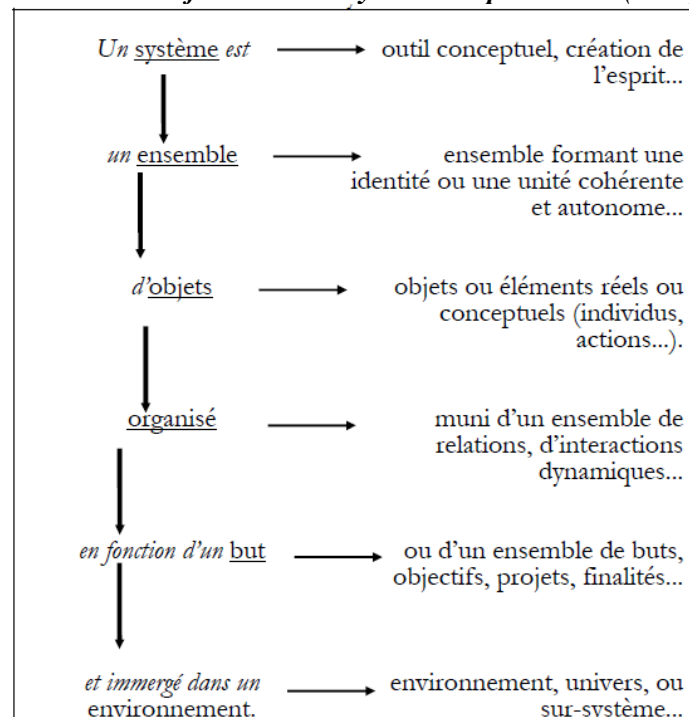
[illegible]

Un système est → outil conceptuel, création de l'esprit...

un ensemble → ensemble formant une identité ou une unité cohérente et autonome...

d'objets → objets ou éléments réels ou conceptuels (individus, actions...).

organisé → muni d'un ensemble de relations, d'interactions dynamiques...

en fonction d'un but → ou d'un ensemble de buts, objectifs, projets, finalités...

et immergé dans un environnement. → environnement, univers, ou sur-système...